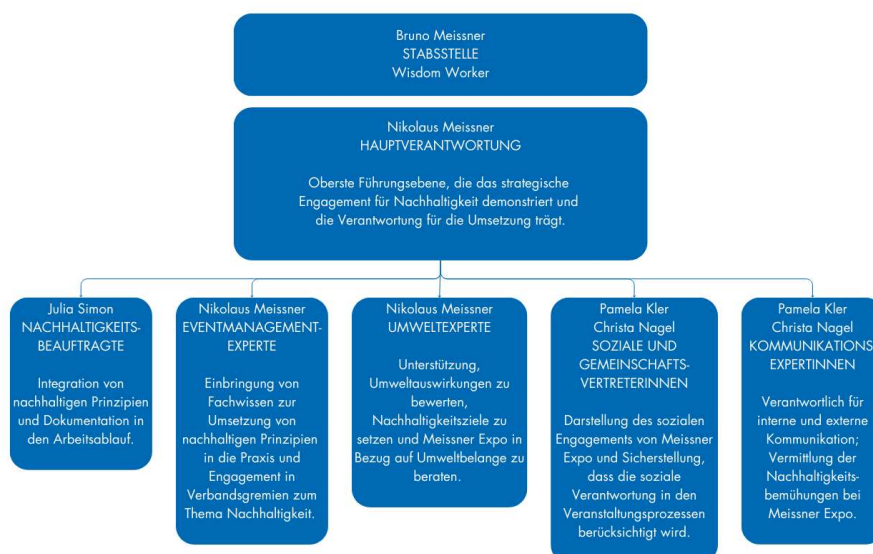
Bruno Meissner
STABSSTELLE
Wisdom Worker

Nikolaus Meissner
HAUPTVERANTWORTUNG

Oberste Führungsebene, die das strategische Engagement für Nachhaltigkeit demonstriert und die Verantwortung für die Umsetzung trägt.

Julia Simon
NACHHALTIGKEITSBEAUFTRAGTE

Integration von nachhaltigen Prinzipien und Dokumentation in den Arbeitsablauf.

Nikolaus Meissner
EVENTMANAGEMENT-EXPERTE

Einbringung von Fachwissen zur Umsetzung von nachhaltigen Prinzipien in die Praxis und Engagement in Verbandsgremien zum Thema Nachhaltigkeit.

Nikolaus Meissner
UMWELTEXPERTE

Unterstützung, Umweltauswirkungen zu bewerten, Nachhaltigkeitsziele zu setzen und Meissner Expo in Bezug auf Umweltbelange zu beraten.

Pamela Kler
Christa Nagel
SOZIALE UND GEMEINSCHAFTS-VERTRETERINNEN

Darstellung des sozialen Engagements von Meissner Expo und Sicherstellung, dass die soziale Verantwortung in den Veranstaltungsprozessen berücksichtigt wird.

Pamela Kler
Christa Nagel
KOMMUNIKATIONS
EXPERTINNEN

Verantwortlich für interne und externe Kommunikation; Vermittlung der Nachhaltigkeitsbemühungen bei Meissner Expo.